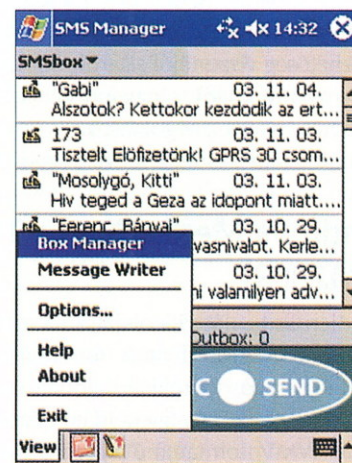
SMS Manager 14:32

SMSbox ▾

"Gabi" 03. 11. 04.
Alszotok? Kettokor kezdodik az ert...

173 03. 11. 03.
Tisztelt Előfizetönk! GPRS 30 csom...

"Mosolygó, Kitti" 03. 11. 03.
Hiv teged a Geza az idopont miatt...

"Ferenc, Bányai" 03. 10. 29.
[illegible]vasnivalot. Kerle...

03. 10. 29.
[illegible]hi valamilyen adv...

Box Manager
Message Writer
Options...
Help
About
Exit

Outbox: 0

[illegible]C SEND

View